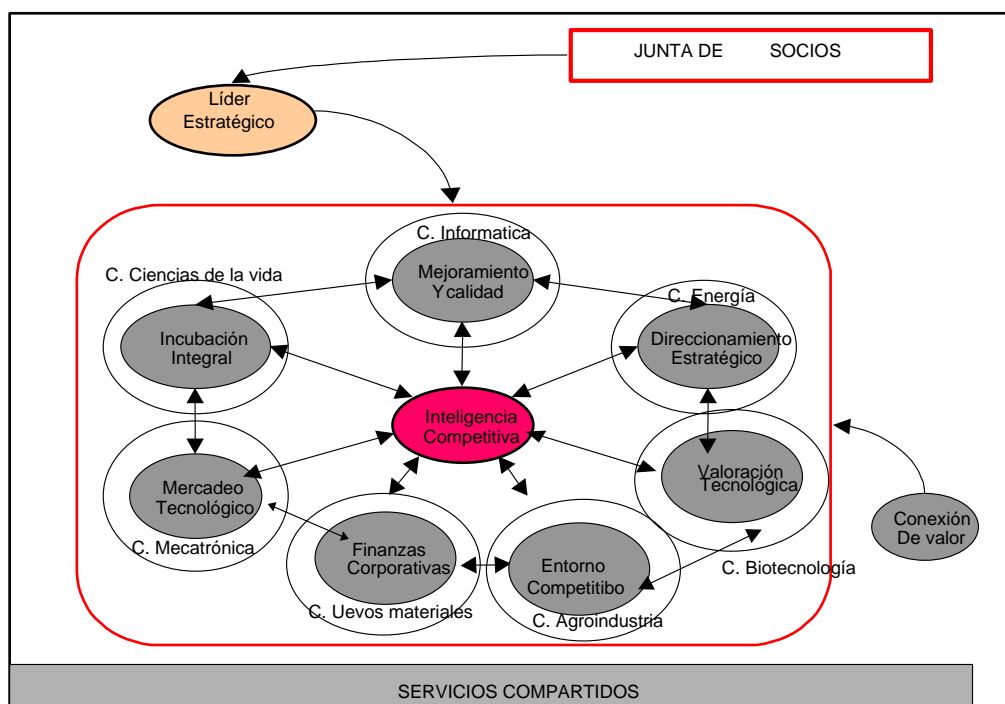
JUNTA DE SOCIOS

Líder Estratégico

C. Informatica

Mejoramiento Ycalidad

C. Ciencias de la vida

C. Energía

Incubación Integral

Direccionamiento Estratégico

Inteligencia Competitiva

Valoración Tecnológica

Mercadeo Tecnológico

C. Mecatrónica

Finanzas Corporativas

Entorno Competitibo

C. Biotecnología

Conexión De valor

C. Uevos materiales

C. Agroindustria

SERVICIOS COMPARTIDOS